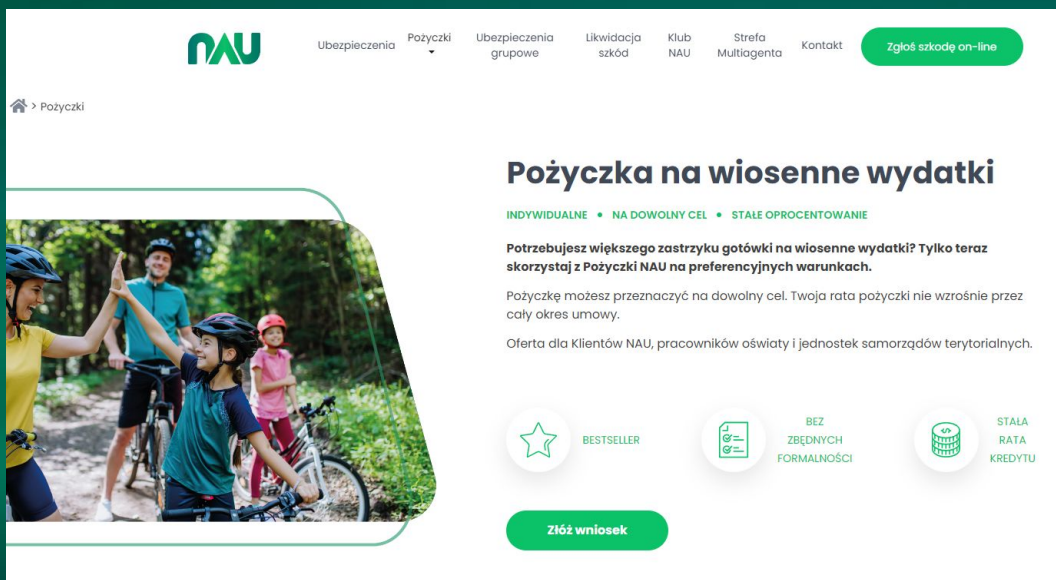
NAU

Ubezpieczenia Pożyczki Ubezpieczenia grupowe Likwidacja szkód Klub NAU Strefa Multiagenta Kontakt Zgłoś szkodę on-line

> Pożyczki

Pożyczka na wiosenne wydatki

INDYWIDUALNE • NA DOWOLNY CEL • STAŁE OPROCENTOWANIE

Potrzebujesz większego zastrzyku gotówki na wiosenne wydatki? Tylko teraz skorzystaj z Pożyczki NAU na preferencyjnych warunkach.

Pożyczkę możesz przeznaczyć na dowolny cel. Twoja rata pożyczki nie wzrośnie przez cały okres umowy.

Oferta dla Klientów NAU, pracowników oświaty i jednostek samorządów terytorialnych.

BESTSELLER

BEZ ZBĘDNYCH FORMALNOŚCI

STAŁA RATA KREDYTU

Złóż wniosek